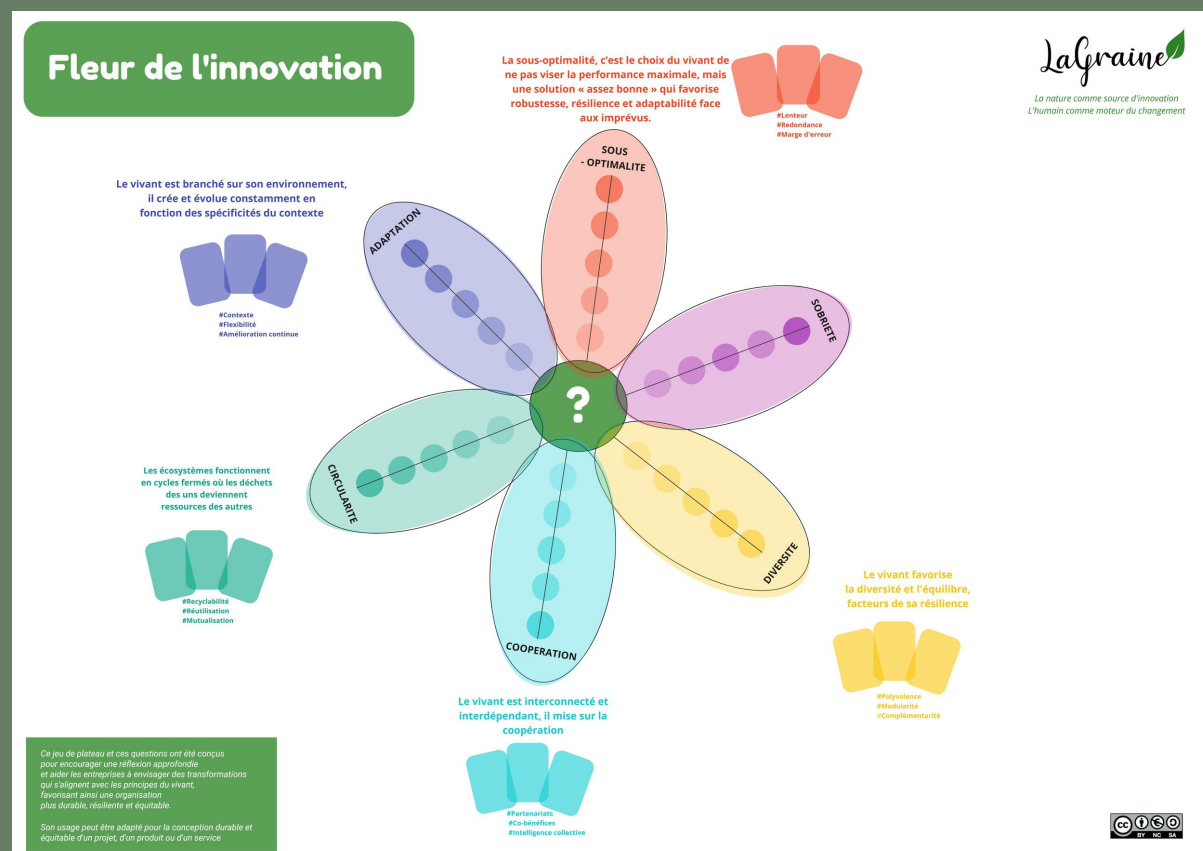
Fleur de l'innovation

La sous-optimalité, c'est le choix du vivant de ne pas viser la performance maximale, mais une solution « assez bonne » qui favorise robustesse, résilience et adaptabilité face aux imprévus.

#Lenteur
#Redondance
#Marge d'erreur

LaGraine
La nature comme source d'innovation
L'humain comme moteur du changement

Le vivant est branché sur son environnement, il crée et évolue constamment en fonction des spécificités du contexte

#Contexte
#Flexibilité
#Amélioration continue

SOUS - OPTIMALITE

ADAPTATION

SOBRIETE

?

CIRCULARITE

DIVERSITE

COOPERATION

Les écosystèmes fonctionnent en cycles fermés où les déchets des uns deviennent ressources des autres

#Recyclabilité
#Réutilisation
#Mutualisation

Le vivant favorise la diversité et l'équilibre, facteurs de sa résilience

#Polyvalence
#Modularité
#Complémentarité

Le vivant est interconnecté et interdépendant, il mise sur la coopération

#Partenariats
#Co-bénéfices
#Intelligence collective

Ce jeu de plateau et ces questions ont été conçus pour encourager une réflexion approfondie et aider les entreprises à envisager des transformations qui s'alignent avec les principes du vivant, favorisant ainsi une organisation plus durable, résiliente et équitable.

Son usage peut être adapté pour la conception durable et équitable d'un projet, d'un produit ou d'un service

cc BY NC SA